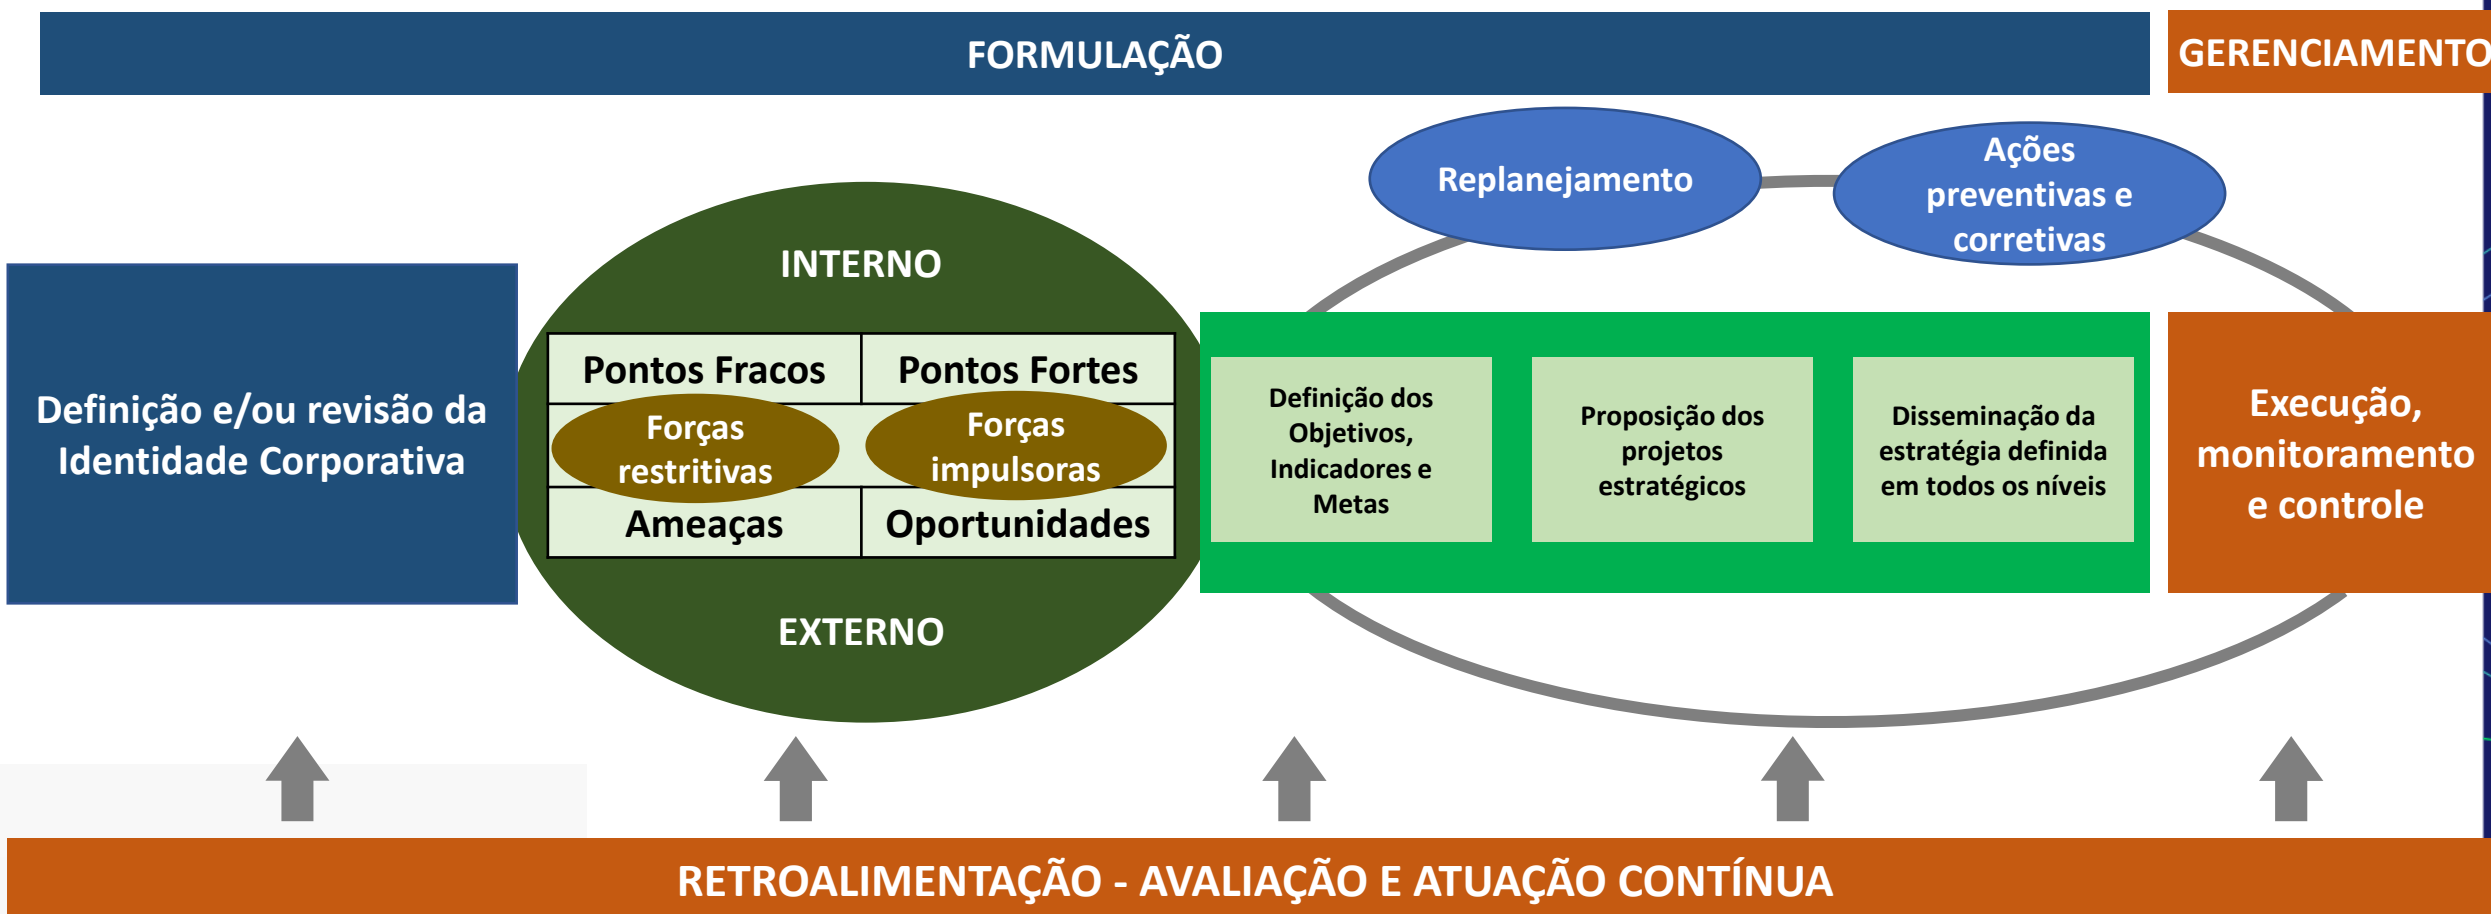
FORMULAÇÃO

GERENCIAMENTO

Replanejamento

Ações preventivas e corretivas

Definição e/ou revisão da Identidade Corporativa

INTERNO

| Pontos Fracos | Pontos Fortes |
|---|---|
| Forças restritivas | Forças impulsoras |
| Ameaças | Oportunidades |

EXTERNO

Definição dos Objetivos, Indicadores e Metas

Proposição dos projetos estratégicos

Disseminação da estratégia definida em todos os níveis

Execução, monitoramento e controle

RETROALIMENTAÇÃO - AVALIAÇÃO E ATUAÇÃO CONTÍNUA